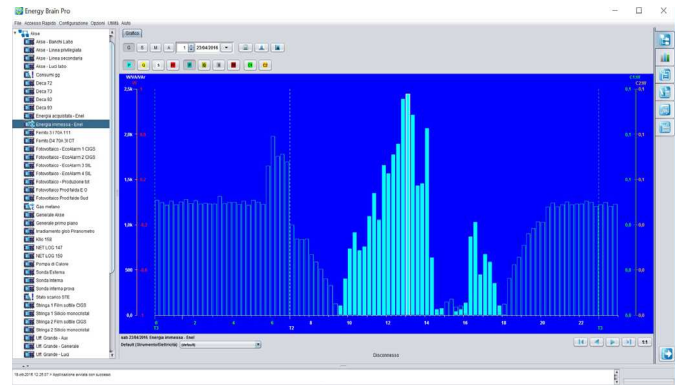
Energy Brain Pro

File Accesso Rapido Configurazione Opzioni Utilità Aiuto

Atse
Atse - Batteria Lato
Atse - Linea privilegiata
Atse - Linea secondaria
Atse - Luci lato
Consumi gg
Deca 72
Deca 73
Deca 82
Deca 83
Energia acquistata - Enel
Energia immessa - Enel
Ferrito 3 / 704 111
Ferrito D4 704 31 CT
Fotovoltaico - EcoAlarm 1 CIGS
Fotovoltaico - EcoAlarm 2 CIGS
Fotovoltaico - EcoAlarm 3 SIL
Fotovoltaico - EcoAlarm 4 SIL
Fotovoltaico - Produzione tot
Fotovoltaico Proprietà E O
Fotovoltaico Proprietà Sud
Gas metano
Generale Atse
Generale primo piano
Impianto gas Pinerolo
kfio 159
NET LOG 147
NET LOG 159
Pompa di Calore
Sonda Esterna
Sonda Interna
Sonda interna prova
Stato scarico STE
Stringa 1 Film sottile CIGS
Stringa 1 Silicio monocristal
Stringa 2 Film sottile CIGS
Stringa 2 Silicio monocristal
Uff. Grande - Aux
Uff. Grande - Generale
Uff. Grande - Luci

Grafico

1 25/04/2016

Wh/kWh
2,2k
2,0k
1,5k
1,0k
500
0,0
0 T1 2 4 6 T2 8 10 12 14 16 18 20 22 T3

0,1
0,1
0,1
0,0
0,0
0,0
0,0

sab 23/04/2016 Energia immessa - Enel
Default (Strumento/Elettricità) default

Disconnesso

1:1

16.04.2016 12.26.57 > Applicazione avviata con successo